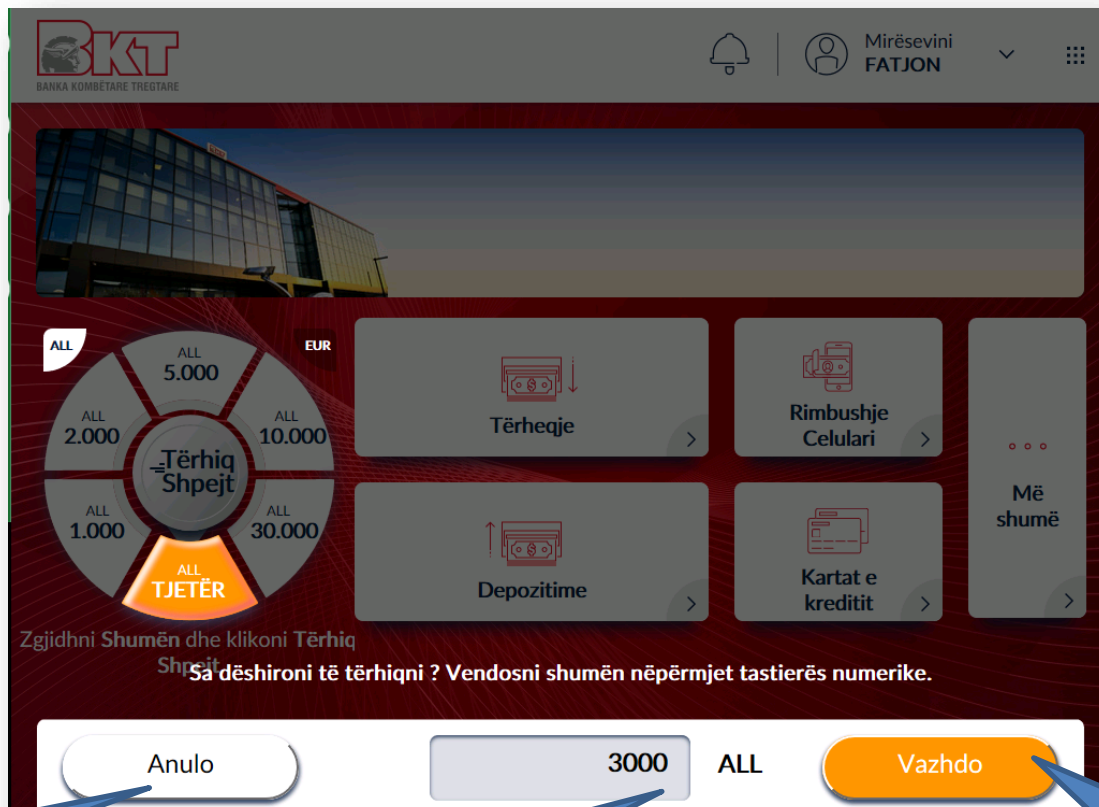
BKT
BANKA KOMBËTARE TREGTARE

Mirësevini
FATJON

ALL
EUR

ALL
5.000

ALL
2.000

ALL
10.000

Tërhiq
Shpejt

ALL
1.000

ALL
30.000

ALL
TJETËR

Tërheqje

Rimbushje Celulari

Më shumë

Depozitime

Kartat e kreditit

Zgjidhni Shumën dhe klikoni Tërhiq Shpejt

Sa dëshironi të tërhiqni ? Vendosni shumën nëpërmjet tastierës numerike.

Anulo

3000

ALL

Vazhdo